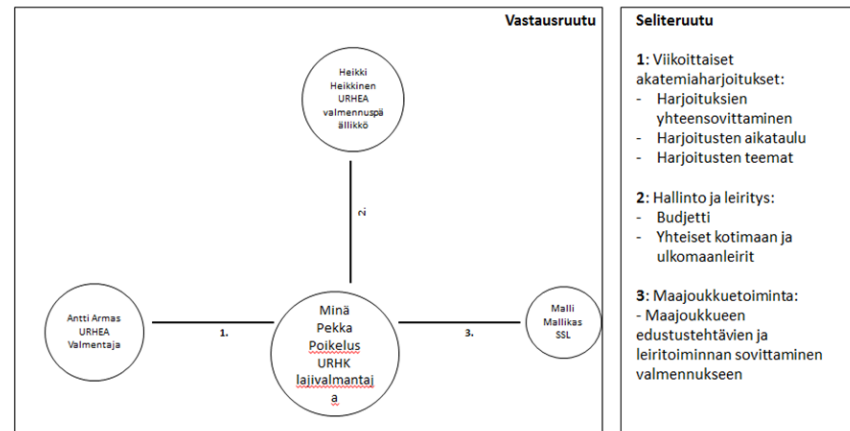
Vastausruutu

Heikki Heikkinen URHEA valmennuspä ällikkö

2.

Antti Armas URHEA Valmentaja

1.

Minä Pekka Poikelus URHK lajivalmantaj a

3.

Malli Mallikas SSL

Seliteruutu

1: Viikoittaiset akatemiaharjoitukset:
- Harjoituksien yhteensovittaminen
- Harjoitusten aikataulu
- Harjoitusten teemat

2: Hallinto ja leiritys:
- Budjetti
- Yhteiset kotimaan ja ulkomaanleirit

3: Maajoukkuetoiminta:
- Maajoukkueen edustustehtävien ja leiritoiminnan sovittaminen valmennukseen